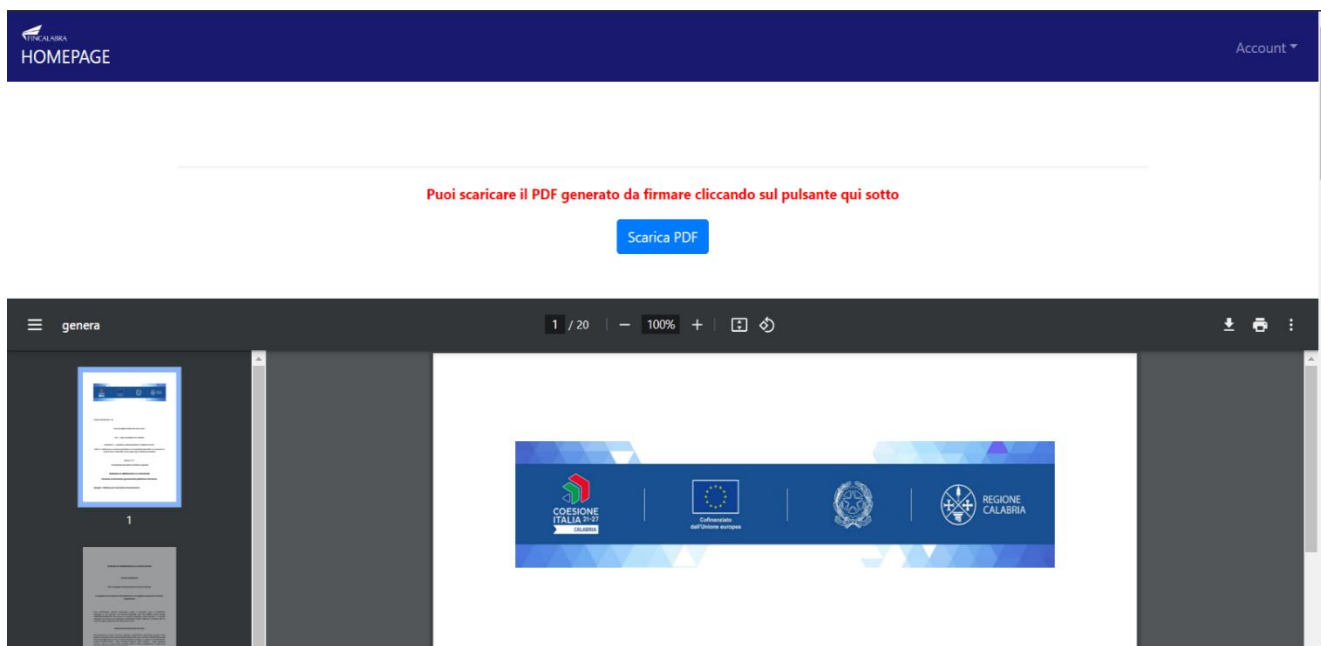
FINCALABRA
HOMEPAGE

Account

Puoi scaricare il PDF generato da firmare cliccando sul pulsante qui sotto

Scarica PDF

genera

1 / 20 | — 100% +

1

COESIONE ITALIA 21-27 CALABRIA

Cofinanziato dall'Unione europea

REGIONE CALABRIA